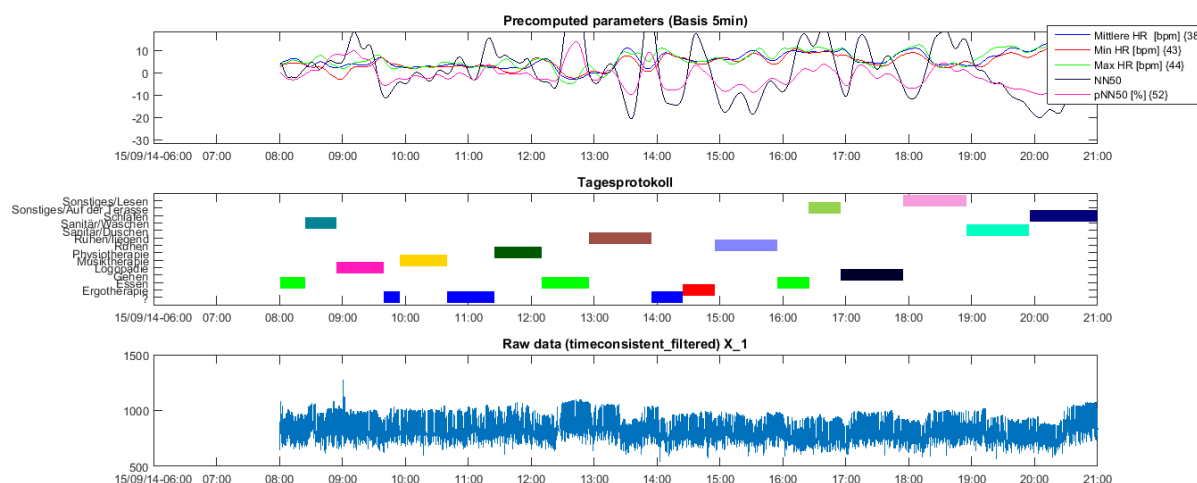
Precomputed parameters (Basis 5min)

10
0
-10
-20
-30

15/09/14-06:00 07:00 08:00 09:00 10:00 11:00 12:00 13:00 14:00 15:00 16:00 17:00 18:00 19:00 20:00 21:00

Mittlere HR [bpm] {38
Min HR [bpm] {43}
Max HR [bpm] {44}
NN50
pNN50 [%] {52}

Tagesprotokoll

Sonstiges/Lesen
Sonstiges/Auf der Terasse
Schlafen
Sanitär/Waschen
Sanitär/Duschen
Ruhen/liegend
Ruhen
Physiotherapie
Musiktherapie
Logopädie
Gehen
Essen
Ergotherapie
?

15/09/14-06:00 07:00 08:00 09:00 10:00 11:00 12:00 13:00 14:00 15:00 16:00 17:00 18:00 19:00 20:00 21:00

Raw data (timeconsistent_filtered) X_1

1500
1000
500

15/09/14-06:00 07:00 08:00 09:00 10:00 11:00 12:00 13:00 14:00 15:00 16:00 17:00 18:00 19:00 20:00 21:00